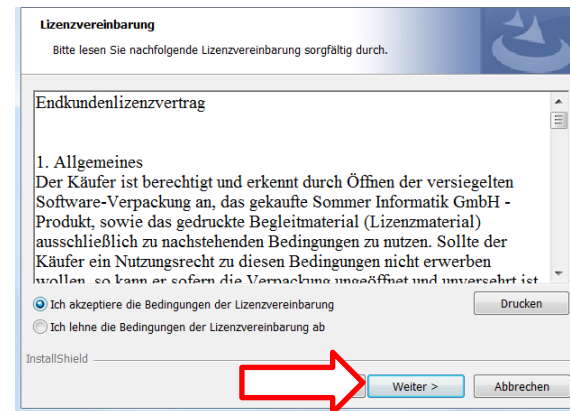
Lizenzvereinbarung

Bitte lesen Sie nachfolgende Lizenzvereinbarung sorgfältig durch.

Endkundenlizenzvertrag

1. Allgemeines
Der Käufer ist berechtigt und erkennt durch Öffnen der versiegelten Software-Verpackung an, das gekaufte Sommer Informatik GmbH - Produkt, sowie das gedruckte Begleitmaterial (Lizenzmaterial) ausschließlich zu nachstehenden Bedingungen zu nutzen. Sollte der Käufer ein Nutzungsrecht zu diesen Bedingungen nicht erwerben wollen, so kann er sofern die Verpackung ungeöffnet und unversehrt ist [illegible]

Ich akzeptiere die Bedingungen der Lizenzvereinbarung

Drucken

Ich lehne die Bedingungen der Lizenzvereinbarung ab

InstallShield

Weiter >

Abbrechen